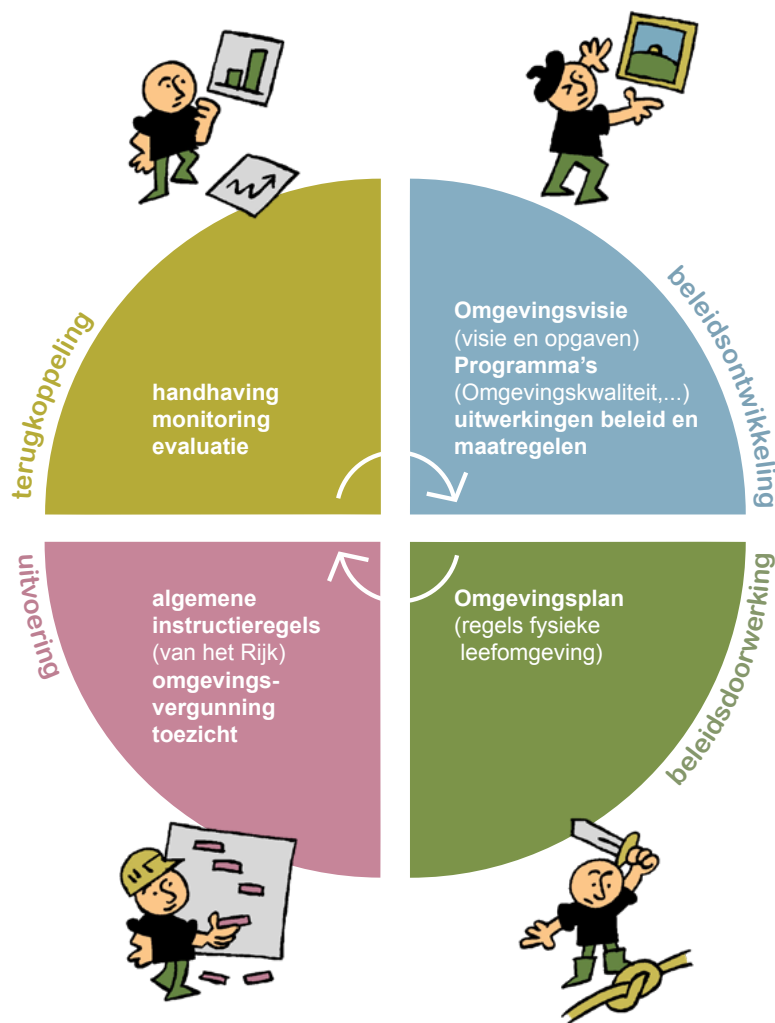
terugkoppeling

handhaving
monitoring
evaluatie

beleidsontwikkeling

Omgevingsvisie
(visie en opgaven)
Programma's
(Omgevingskwaliteit,...)
uitwerkingen beleid en maatregelen

uitvoering

algemene instructieregels
(van het Rijk)
omgevingsvergunning
toezicht

beleidsdoorwerking

Omgevingsplan
(regels fysieke leefomgeving)